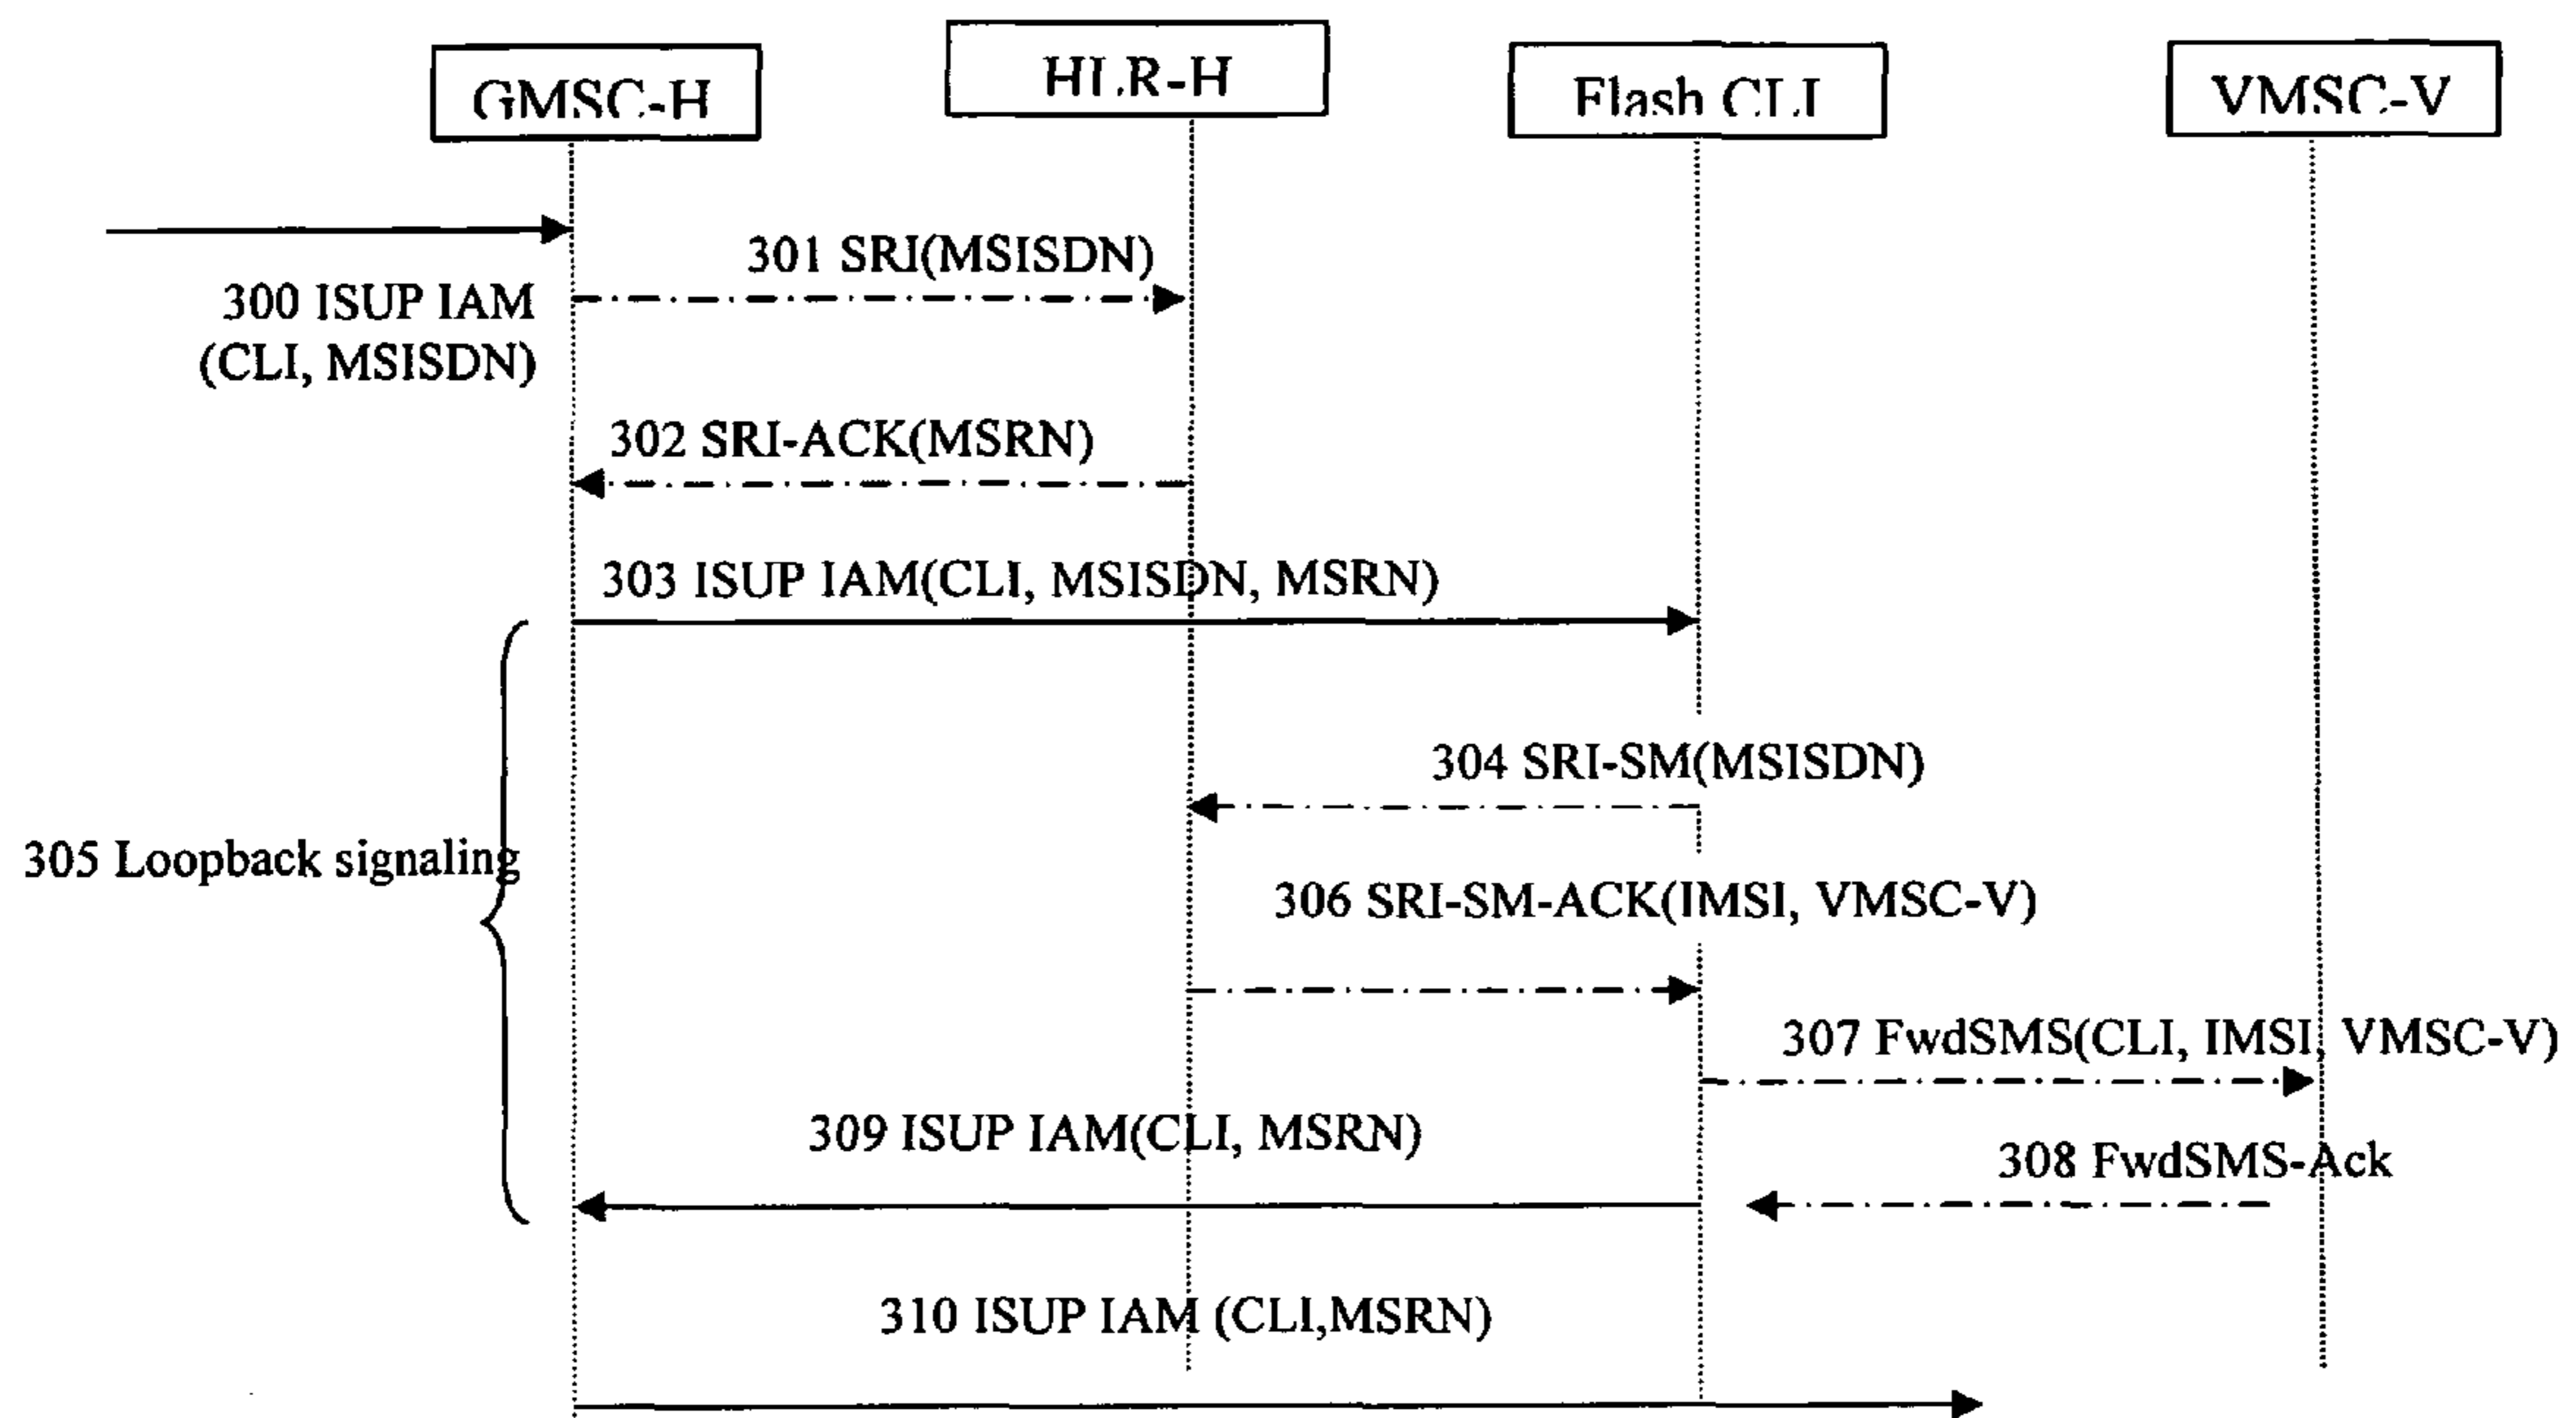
GMSC-H
HLR-H
Flash CLI
VMSC-V

301 SRI(MSISDN)
300 ISUP IAM (CLI, MSISDN)
302 SRI-ACK(MSRN)
303 ISUP IAM(CLI, MSISDN, MSRN)
304 SRI-SM(MSISDN)
305 Loopback signaling
306 SRI-SM-ACK(IMSI, VMSC-V)
307 FwdSMS(CLI, IMSI, VMSC-V)
309 ISUP IAM(CLI, MSRN)
308 FwdSMS-Ack
310 ISUP IAM (CLI,MSRN)